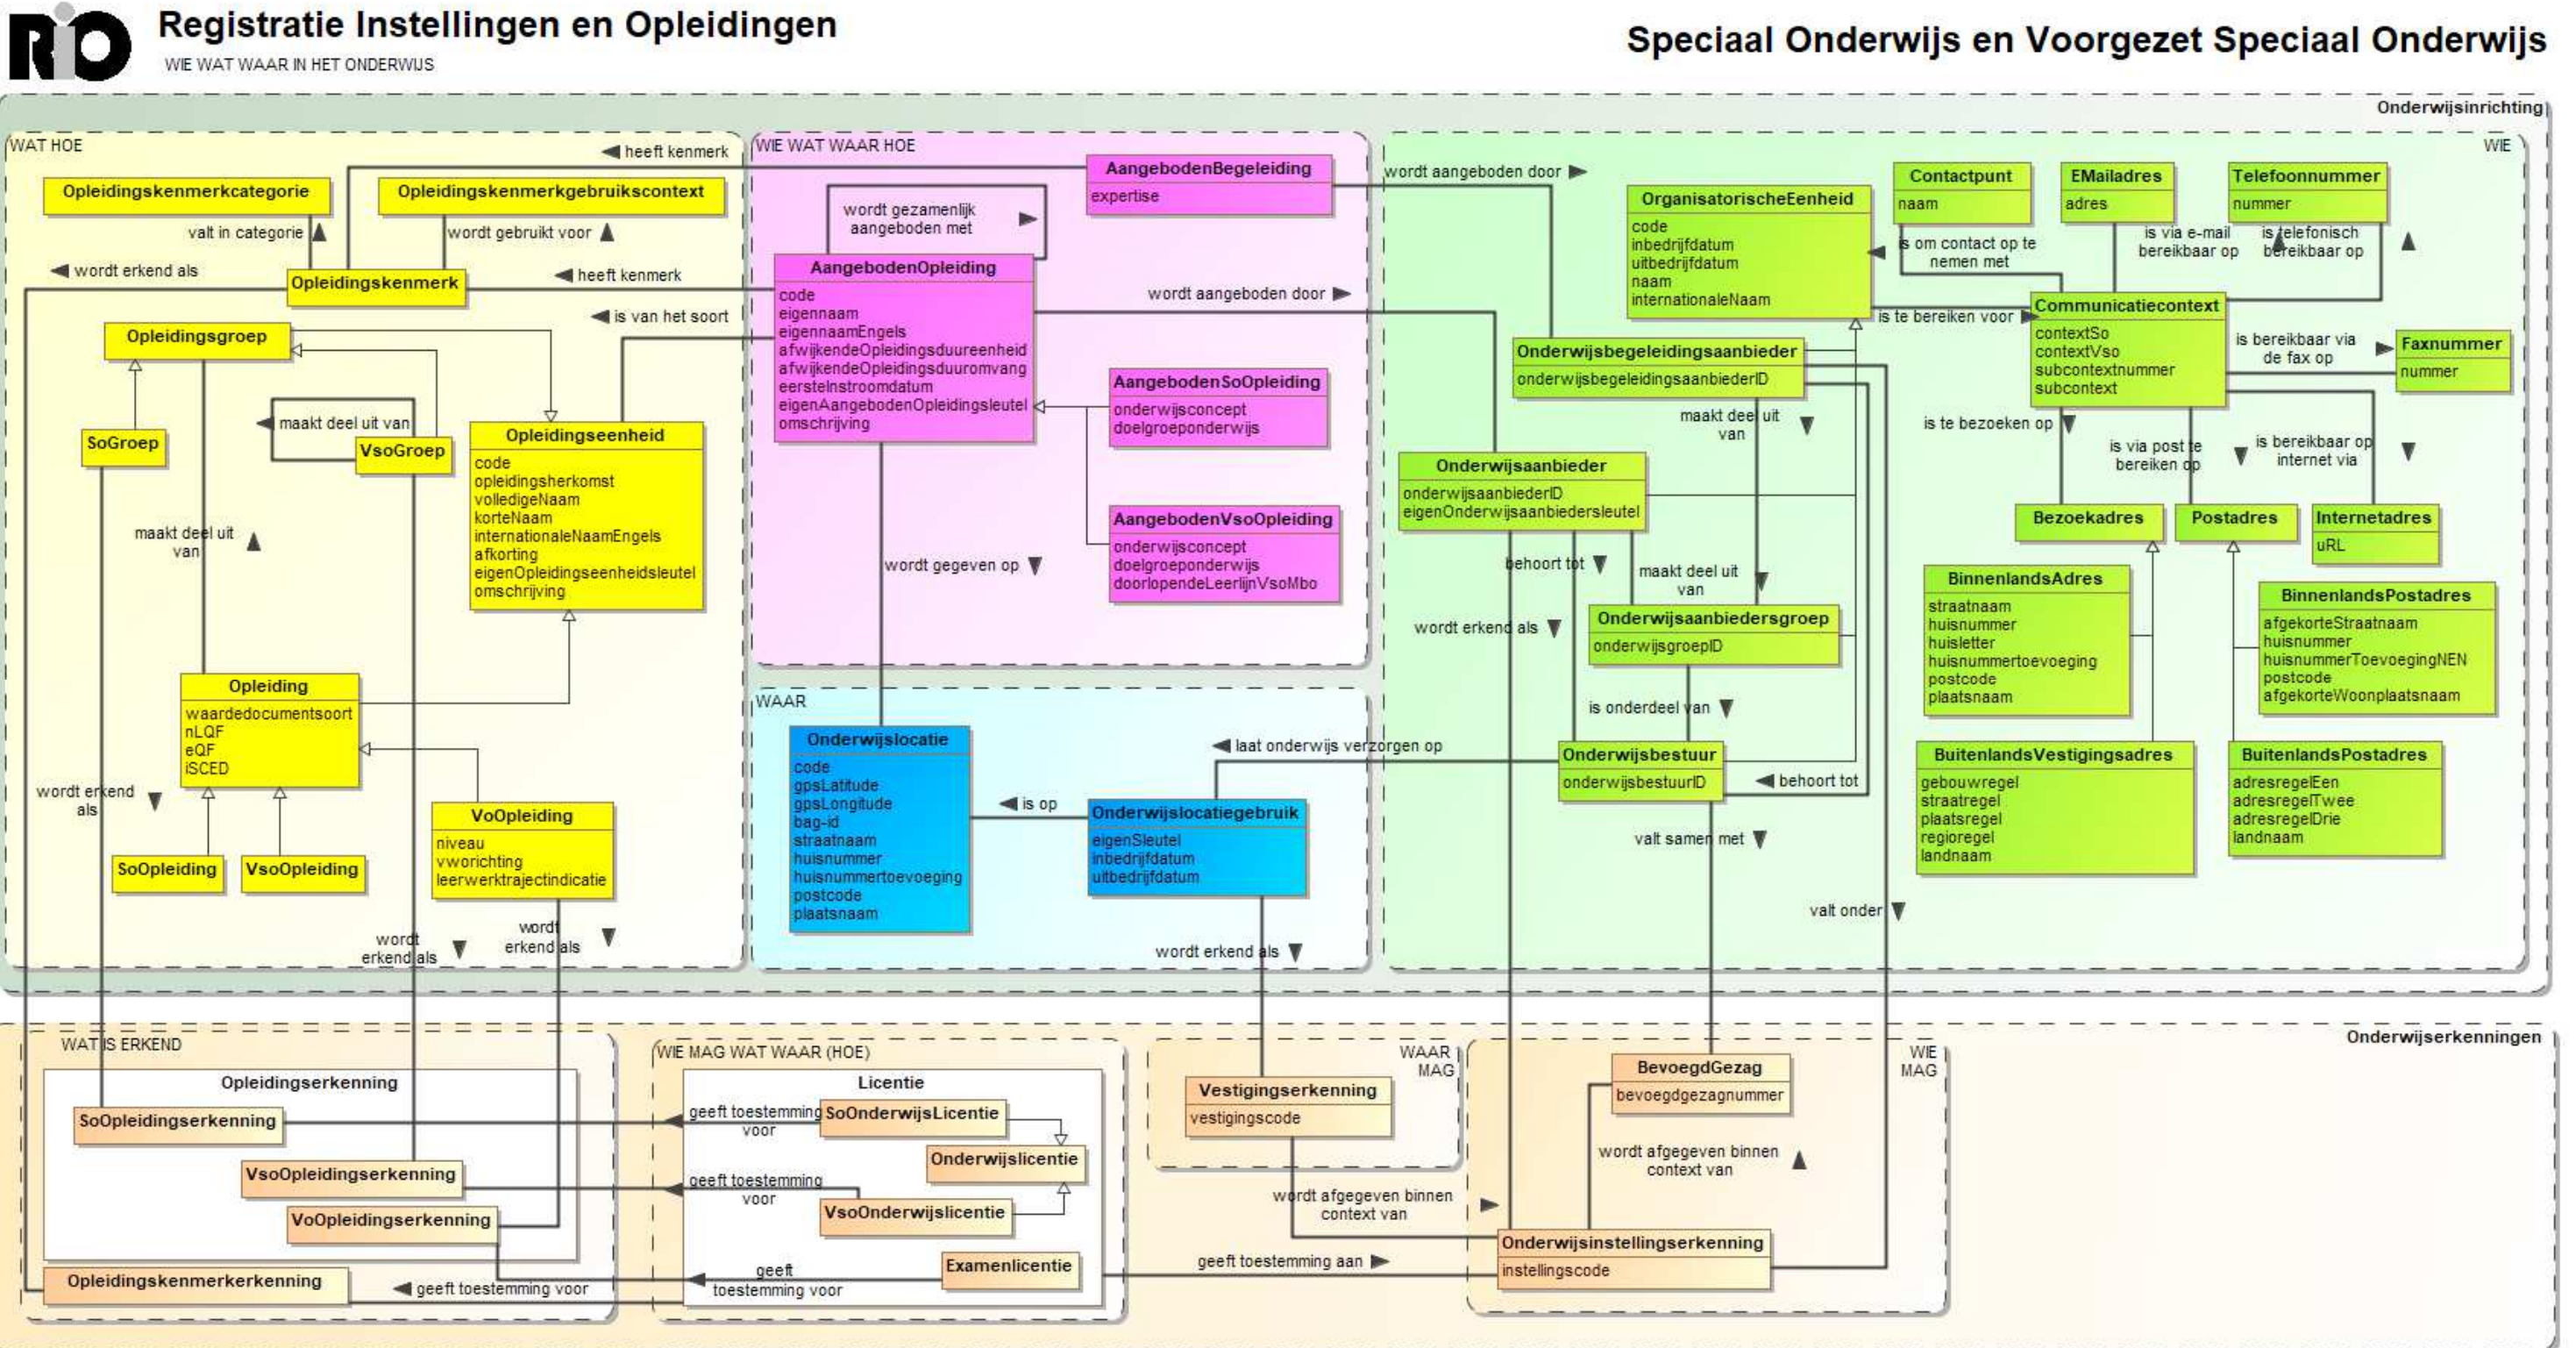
RIO Registratie Instellingen en Opleidingen
WIE WAT WAAR IN HET ONDERWIJS

Speciaal Onderwijs en Voorgezet Speciaal Onderwijs

Onderwijsinrichting

WAT HOE

heeft kenmerk

Opleidingskenmerkcategorie

Opleidingskenmerkgebruikscontext

valt in categorie

wordt gebruikt voor

wordt erkend als

Opleidingskenmerk

heeft kenmerk

is van het soort

Opleidingsgroep

SoGroep

maakt deel uit van

VsoGroep

Opleidingseenheid
code
opleidingsherkomst
volledigeNaam
korteNaam
internationaleNaamEngels
afkorting
eigenOpleidingseenheidsleutel
omschrijving

maakt deel uit van

Opleiding
waardedocumentsoort
nLQF
eQF
iSCED

wordt erkend als

SoOpleiding

VsoOpleiding

VoOpleiding
niveau
vwovrichting
leerwerktrajectindicatie

wordt erkend als

wordt erkend als

WIE WAT WAAR HOE

AangebodenBegeleiding
expertise

wordt gezamenlijk aangeboden met

AangebodenOpleiding
code
eigennaam
eigennaamEngels
afwijkendeOpleidingsduureenheid
afwijkendeOpleidingsduuromvang
eersteInstroomdatum
eigenAangebodenOpleidingsleutel
omschrijving

wordt aangeboden door

AangebodenSoOpleiding
onderwijsconcept
doelgroeponderwijs

AangebodenVsoOpleiding
onderwijsconcept
doelgroeponderwijs
doorlopendeLeerlijnVsoMbo

wordt gegeven op

WAAR

Onderwijslocatie
code
gpsLatitude
gpsLongitude
bag-id
straatnaam
huisnummer
huisnummertoevoeging
postcode
plaatsnaam

is op

Onderwijslocatiegebruik
eigenSleutel
inbedrijfdatum
uitbedrijfdatum

laat onderwijs verzorgen op

wordt erkend als

WIE

wordt aangeboden door

OrganisatorischeEenheid
code
inbedrijfdatum
uitbedrijfdatum
naam
internationaleNaam

Contactpunt
naam

EMailadres
adres

Telefoonnummer
nummer

is om contact op te nemen met

is via e-mail bereikbaar op

is telefonisch bereikbaar op

is te bereiken voor

Communicatiecontext
contextSo
contextVso
subcontextnummer
subcontext

is bereikbaar via de fax op

Faxnummer
nummer

Onderwijsbegeleidingsaanbieder
onderwijsbegeleidingsaanbiederID

maakt deel uit van

is te bezoeken op

is via post te bereiken op

is bereikbaar op internet via

Onderwijsaanbieder
onderwijsaanbiederID
eigenOnderwijsaanbiedersleutel

Bezoekadres

Postadres

Internetadres
uRL

behoort tot

maakt deel uit van

wordt erkend als

Onderwijsaanbiedersgroep
onderwijsgroepID

BinnenlandsAdres
straatnaam
huisnummer
huisletter
huisnummertoevoeging
postcode
plaatsnaam

BinnenlandsPostadres
afgekorteStraatnaam
huisnummer
huisnummerToevoegingNEN
postcode
afgekorteWoonplaatsnaam

is onderdeel van

Onderwijsbestuur
onderwijsbestuurID

behoort tot

BuitenlandsVestigingsadres
gebouwregel
straatregel
plaatsregel
regioregel
landnaam

BuitenlandsPostadres
adresregelEen
adresregelTwee
adresregelDrie
landnaam

valt samen met

valt onder

Onderwijserkenningen

WAT IS ERKEND

Opleidingserkenning

SoOpleidingserkenning

VsoOpleidingserkenning

VoOpleidingserkenning

Opleidingskenmerkerkenning

geeft toestemming voor

WIE MAG WAT WAAR (HOE)

Licentie

geeft toestemming voor

SoOnderwijsLicentie

Onderwijslicentie

geeft toestemming voor

VsoOnderwijslicentie

Examenlicentie

geeft toestemming voor

WAAR MAG

Vestigingserkenning
vestigingscode

wordt afgegeven binnen context van

WIE MAG

BevoegdGezag
bevoegdgezagnummer

wordt afgegeven binnen context van

geeft toestemming aan

Onderwijsinstellingserkenning
instellingscode